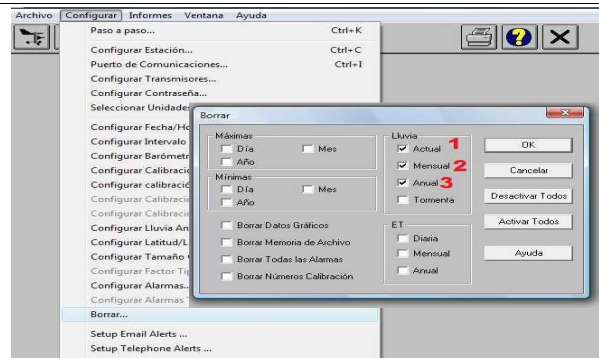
Archivo Configurar Informes Ventana Ayuda

Paso a paso... Ctrl+K
Configurar Estación... Ctrl+C
Puerto de Comunicaciones... Ctrl+I
Configurar Transmisores...
Configurar Contraseña...
Seleccionar Unidades
Configurar Fecha/Ho
Configurar Intervalo
Configurar Barómetr
Configurar Calibracio
Configurar calibració
Configurar Calibracio
Configurar Calibracio
Configurar Lluvia An
Configurar Latitud/L
Configurar Tamaño
Configurar Factor Ti
Configurar Alarmas...
Configurar Alarmas
Borrar...
Setup Email Alerts ...
Setup Telephone Alerts ...

Borrar

Máximas
Día
Mes
Año

Mínimas
Día
Mes
Año

Lluvia
Actual 1
Mensual 2
Anual 3
Tormenta

ET
Diaria
Mensual
Anual

Borrar Datos Gráficos
Borrar Memoria de Archivo
Borrar Todas las Alarmas
Borrar Números Calibración

OK
Cancelar
Desactivar Todos
Activar Todos
Ayuda